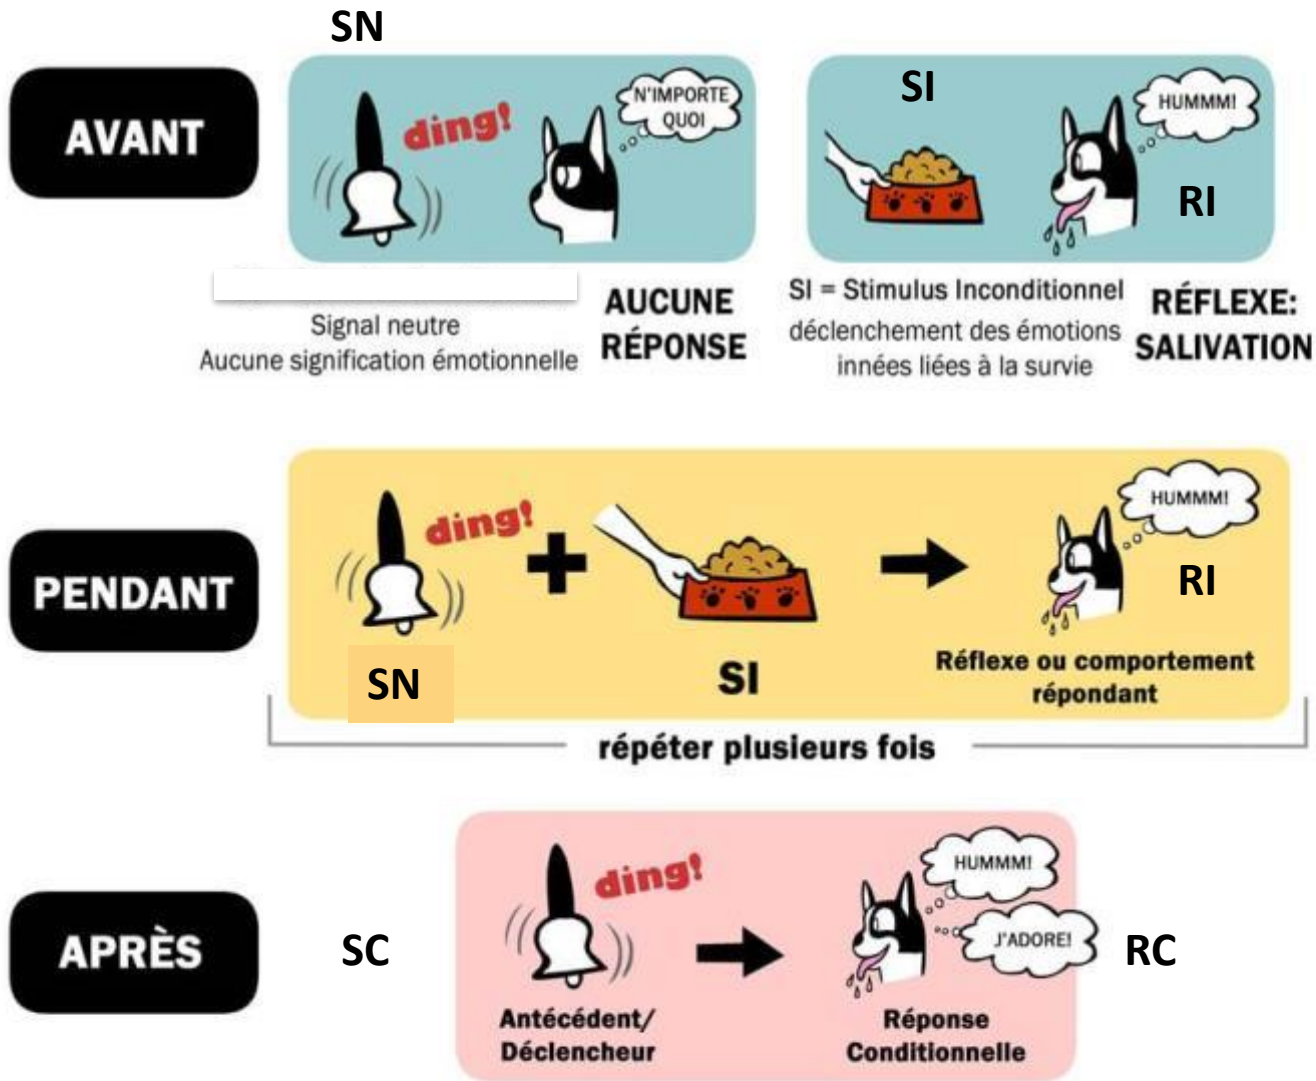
SN

AVANT

ding!

N'IMPORTE QUOI

SI

HUMMM!

RI

Signal neutre
Aucune signification émotionnelle

AUCUNE RÉPONSE

SI = Stimulus Inconditionnel
déclenchement des émotions innées liées à la survie

RÉFLEXE: SALIVATION

PENDANT

ding!

HUMMM!

RI

SN

SI

Réflexe ou comportement répondant

répéter plusieurs fois

APRÈS

SC

ding!

HUMMM!

J'ADORE!

RC

Antécédent/ Déclencheur

Réponse Conditionnelle